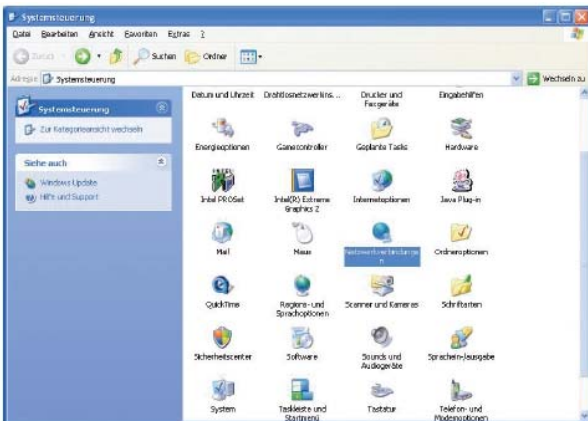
Systemsteuerung

Datei Bearbeiten Ansicht Favoriten Extras ?

Zurück Suchen Ordner

Adresse Systemsteuerung

Wechseln zu

Systemsteuerung

Zur Kategorieansicht wechseln

Siehe auch

Windows Update

Hilfe und Support

Datum und Uhrzeit

Drahtlosnetzwerkins...

Drucker und Faxgeräte

Eingabehilfen

Energieoptionen

Gamecontroller

Geplante Tasks

Hardware

Intel PROSet

Intel(R) Extreme Graphics 2

Internetoptionen

Java Plug-in

Mail

Maus

Netzwerkverbindungen

Ordneroptionen

QuickTime

Regions- und Sprachoptionen

Scanner und Kameras

Schriftarten

Sicherheitscenter

Software

Sounds und Audiogeräte

Sprachein-/ausgabe

System

Taskleiste und Startmenü

Tastatur

Telefon- und Modemoptionen